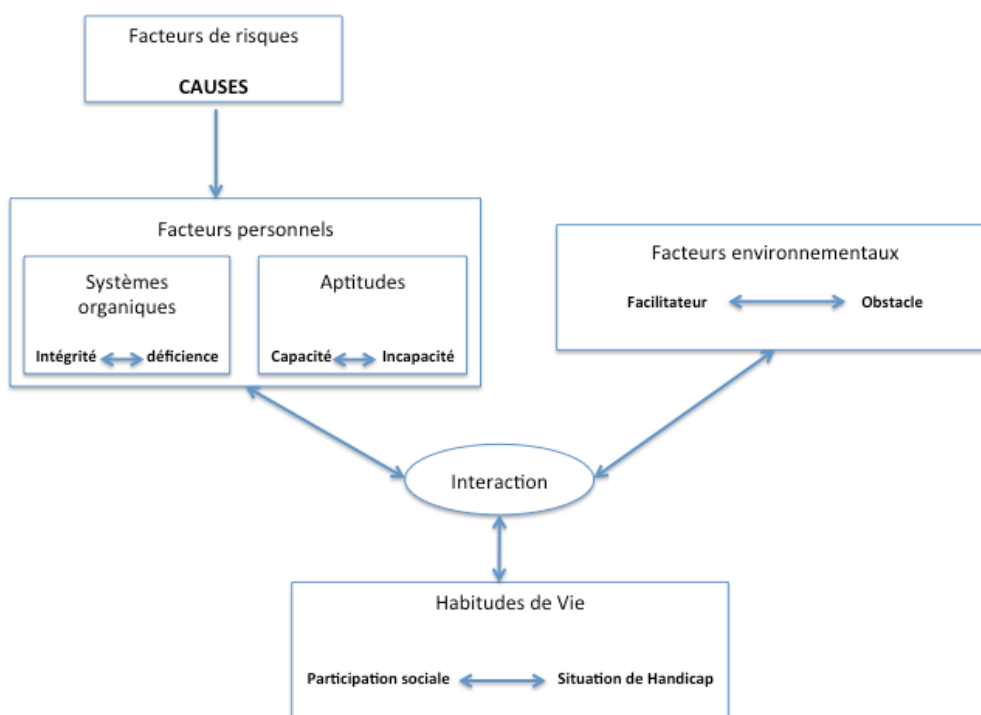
Facteurs de risques

**CAUSES**

Facteurs personnels

Systèmes organiques

**Intégrité** **déficience**

Aptitudes

**Capacité** **Incapacité**

Facteurs environnementaux

**Facilitateur** **Obstacle**

Interaction

Habitudes de Vie

**Participation sociale** **Situation de Handicap**